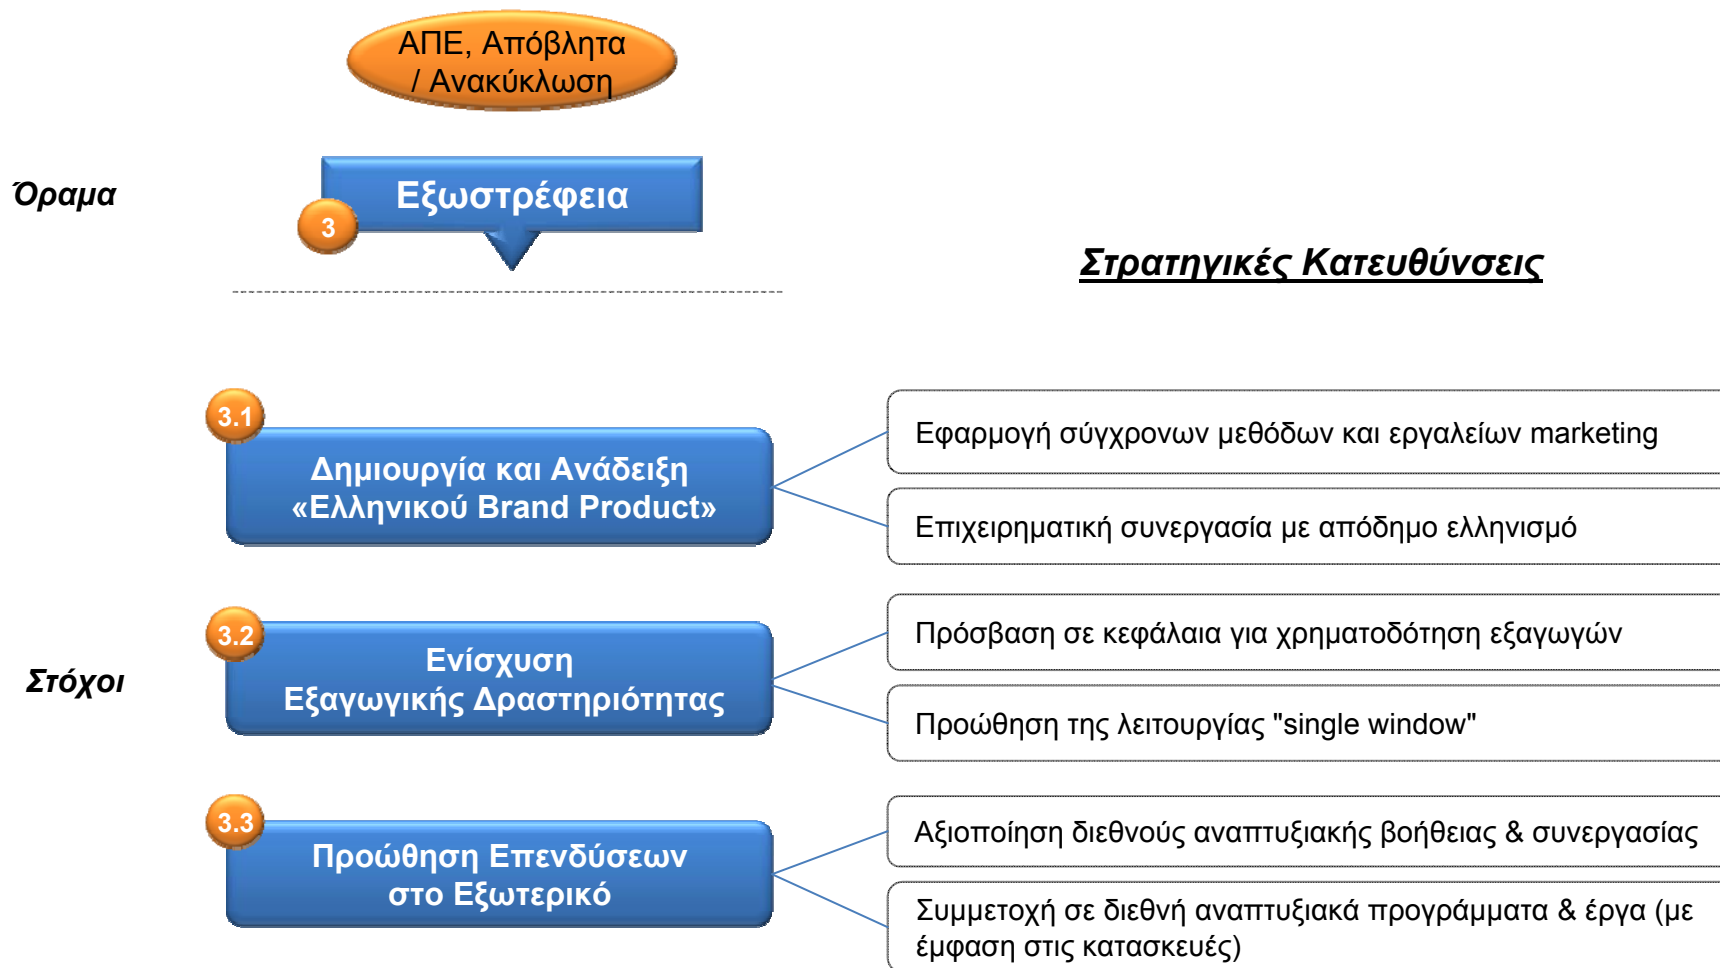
ΑΠΕ, Απόβλητα / Ανακύκλωση

Όραμα

3

Εξωστρέφεια

Στρατηγικές Κατευθύνσεις

3.1

Δημιουργία και Ανάδειξη «Ελληνικού Brand Product»

Εφαρμογή σύγχρονων μεθόδων και εργαλείων marketing

Επιχειρηματική συνεργασία με απόδημο ελληνισμό

Στόχοι

3.2

Ενίσχυση Εξαγωγικής Δραστηριότητας

Πρόσβαση σε κεφάλαια για χρηματοδότηση εξαγωγών

Προώθηση της λειτουργίας "single window"

3.3

Προώθηση Επενδύσεων στο Εξωτερικό

Αξιοποίηση διεθνούς αναπτυξιακής βοήθειας & συνεργασίας

Συμμετοχή σε διεθνή αναπτυξιακά προγράμματα & έργα (με έμφαση στις κατασκευές)